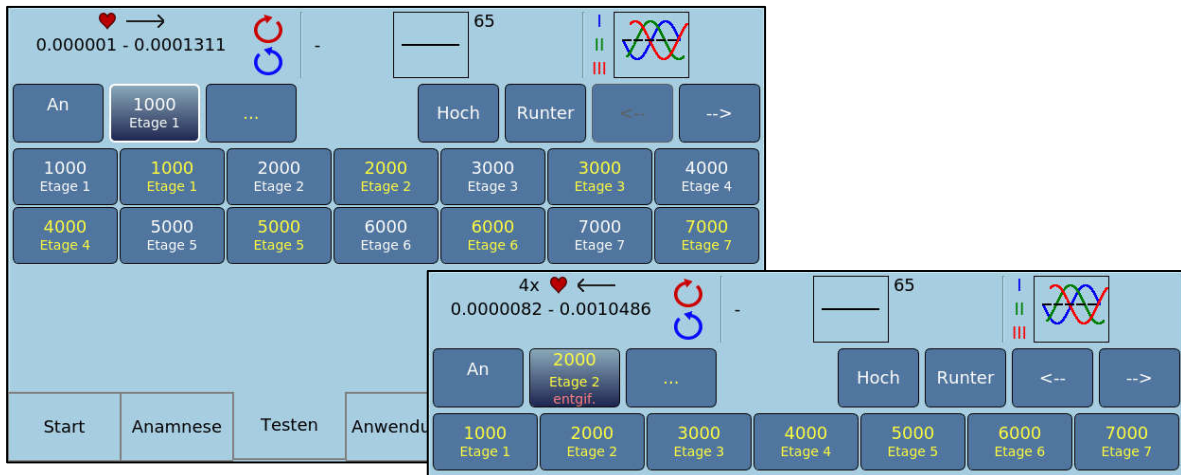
0.000001 - 0.0001311

-

65

I
II
III

An

1000
Etage 1

...

Hoch

Runter

<--

-->

1000
Etage 1

1000
Etage 1

2000
Etage 2

2000
Etage 2

3000
Etage 3

3000
Etage 3

4000
Etage 4

4000
Etage 4

5000
Etage 5

5000
Etage 5

6000
Etage 6

6000
Etage 6

7000
Etage 7

7000
Etage 7

Start

Anamnese

Testen

Anwendu

4x

0.0000082 - 0.0010486

-

65

I
II
III

An

2000
Etage 2
entgif.

...

Hoch

Runter

<--

-->

1000
Etage 1

2000
Etage 2

3000
Etage 3

4000
Etage 4

5000
Etage 5

6000
Etage 6

7000
Etage 7